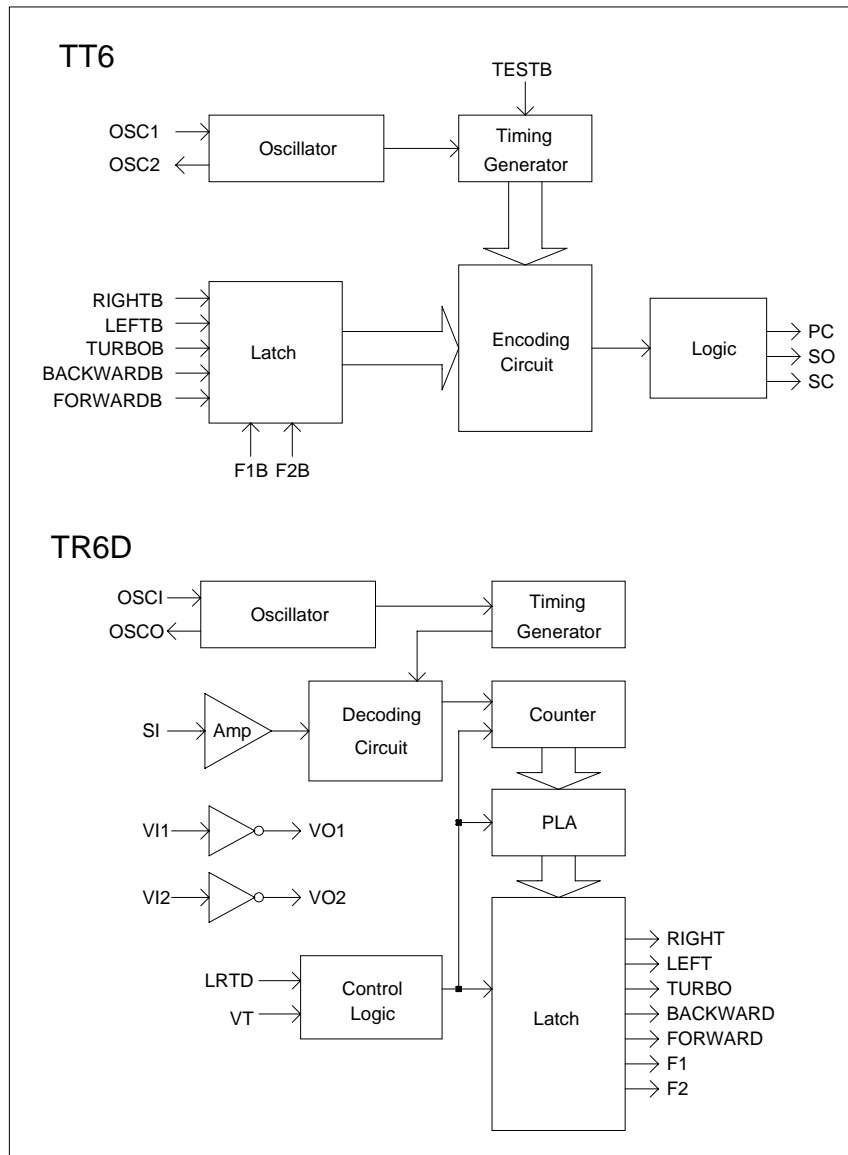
TT6

TESTB

OSC1

OSC2

Oscillator

Timing Generator

RIGHTB
LEFTB
TURBOB
BACKWARDB
FORWARDB

Latch

Encoding Circuit

Logic

PC
SO
SC

F1B F2B

TR6D

OSCI

OSCO

Oscillator

Timing Generator

SI

Amp

Decoding Circuit

Counter

VI1

VO1

PLA

VI2

VO2

LRTD

VT

Control Logic

Latch

RIGHT
LEFT
TURBO
BACKWARD
FORWARD
F1
F2